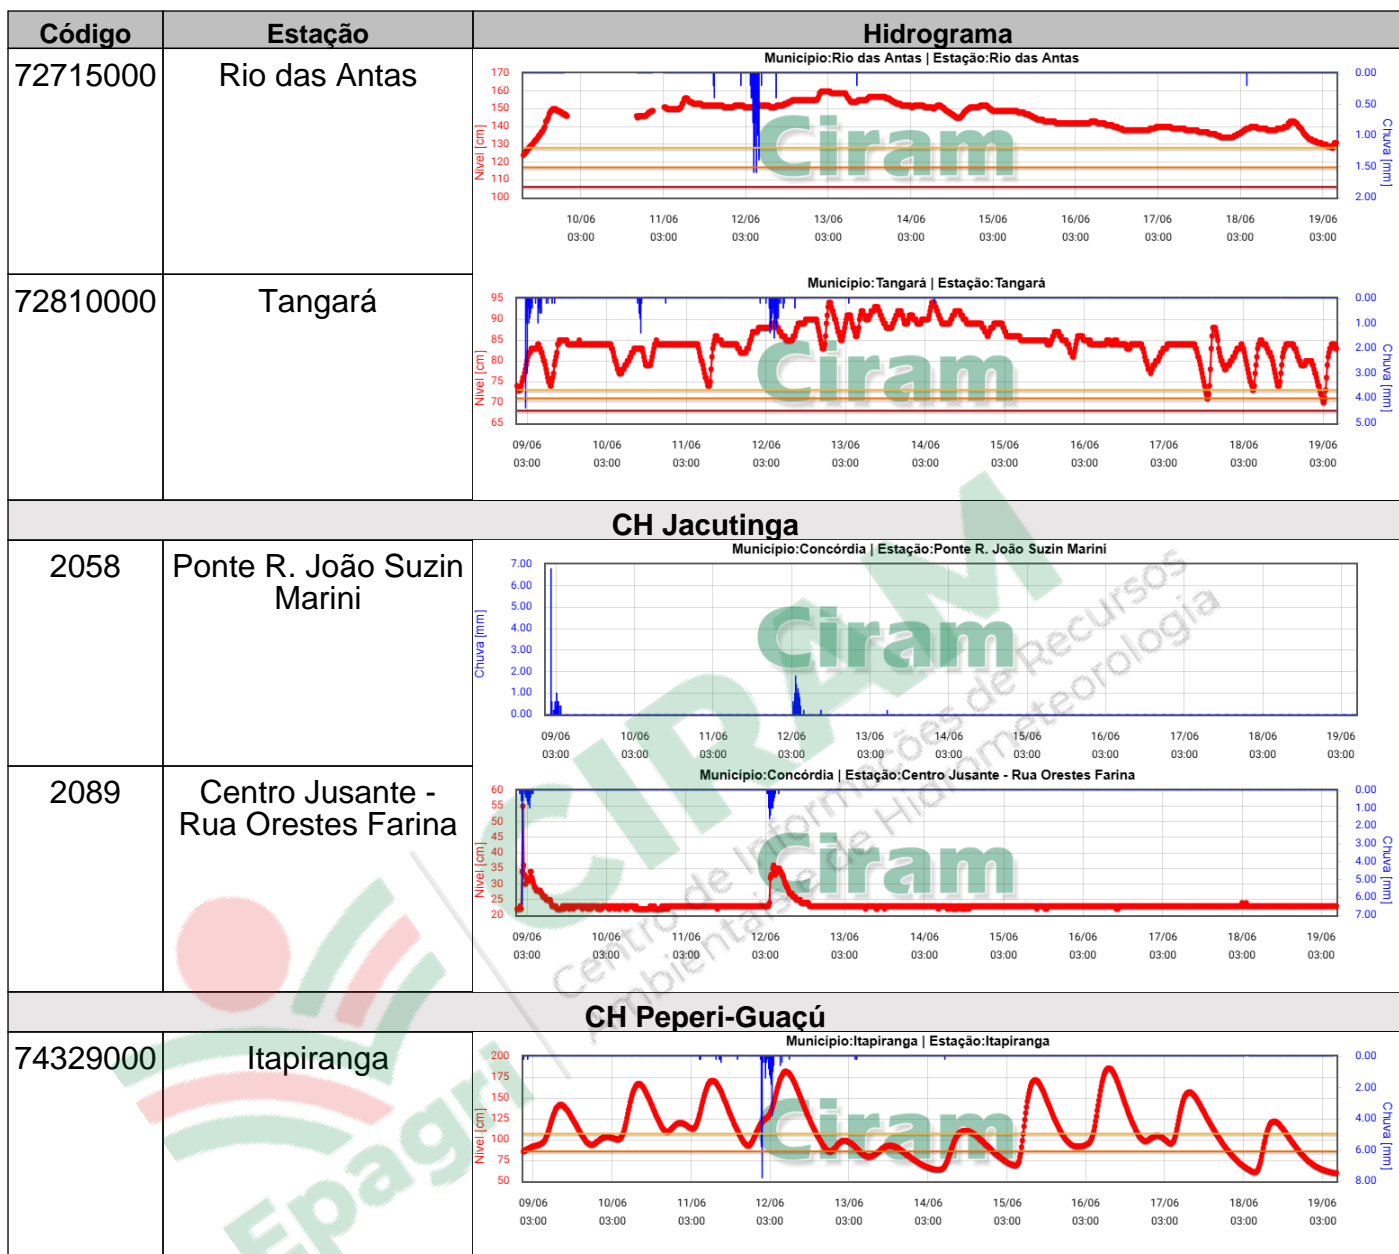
| Código | Estação | Hidrograma |
|---|---|---|
| 72715000 | Rio das Antas | Municipio:Rio das Antas \| Estação:Rio das Antas |
| 72810000 | Tangará | Municipio:Tangará \| Estação:Tangará |

Municipio:Rio das Antas | Estação:Rio das Antas
Nivel [cm] 170 160 150 140 130 120 110 100
Chuva [mm] 0.00 0.50 1.00 1.50 2.00
10/06 03:00 11/06 03:00 12/06 03:00 13/06 03:00 14/06 03:00 15/06 03:00 16/06 03:00 17/06 03:00 18/06 03:00 19/06 03:00
Ciram

Municipio:Tangará | Estação:Tangará
Nivel [cm] 95 90 85 80 75 70 65
Chuva [mm] 0.00 1.00 2.00 3.00 4.00 5.00
09/06 03:00 10/06 03:00 11/06 03:00 12/06 03:00 13/06 03:00 14/06 03:00 15/06 03:00 16/06 03:00 17/06 03:00 18/06 03:00 19/06 03:00
Ciram

CH Jacutinga

| 2058 | Ponte R. João Suzin Marini | Municipio:Concórdia \| Estação:Ponte R. João Suzin Marini |
|---|---|---|
| 2089 | Centro Jusante - Rua Orestes Farina | Municipio:Concórdia \| Estação:Centro Jusante - Rua Orestes Farina |

Municipio:Concórdia | Estação:Ponte R. João Suzin Marini
Chuva [mm] 7.00 6.00 5.00 4.00 3.00 2.00 1.00 0.00
09/06 03:00 10/06 03:00 11/06 03:00 12/06 03:00 13/06 03:00 14/06 03:00 15/06 03:00 16/06 03:00 17/06 03:00 18/06 03:00 19/06 03:00
Ciram

Municipio:Concórdia | Estação:Centro Jusante - Rua Orestes Farina
Nivel [cm] 60 55 50 45 40 35 30 25 20
Chuva [mm] 0.00 1.00 2.00 3.00 4.00 5.00 6.00 7.00
09/06 03:00 10/06 03:00 11/06 03:00 12/06 03:00 13/06 03:00 14/06 03:00 15/06 03:00 16/06 03:00 17/06 03:00 18/06 03:00 19/06 03:00
Ciram

CH Peperi-Guaçú

| 74329000 | Itapiranga | Municipio:Itapiranga \| Estação:Itapiranga |
|---|---|---|

Municipio:Itapiranga | Estação:Itapiranga
Nivel [cm] 200 175 150 125 100 75 50
Chuva [mm] 0.00 2.00 4.00 6.00 8.00
09/06 03:00 10/06 03:00 11/06 03:00 12/06 03:00 13/06 03:00 14/06 03:00 15/06 03:00 16/06 03:00 17/06 03:00 18/06 03:00 19/06 03:00
Ciram

CIRAM Centro de Informações de Recursos Ambientais e de Hidrometeorologia
Epagri